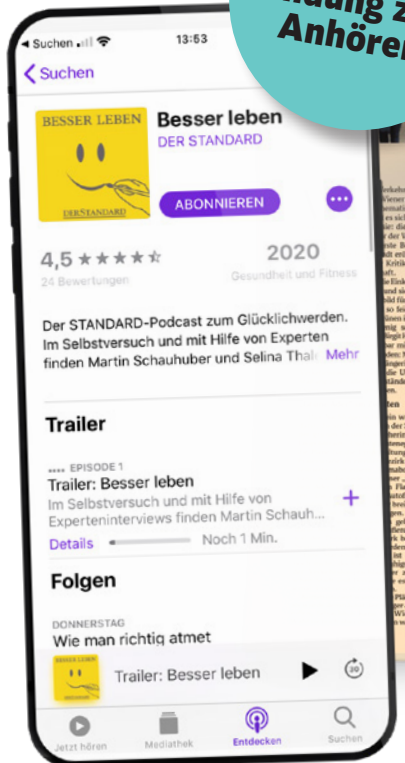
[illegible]dung z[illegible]
Anhören

◂ Suchen
13:53
< Suchen

BESSER LEBEN
DERSTANDARD
Besser leben
DER STANDARD
ABONNIEREN
•••

4,5 ★★★★☆
24 Bewertungen
2020
Gesundheit und Fitness

Der STANDARD-Podcast zum Glücklichwerden. Im Selbstversuch und mit Hilfe von Experten finden Martin Schauhuber und Selina Thal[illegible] Mehr

Trailer

•••• EPISODE 1
Trailer: Besser leben
Im Selbstversuch und mit Hilfe von Experteninterviews finden Martin Schauh...
+
Details
Noch 1 Min.

Folgen

DONNERSTAG
Wie man richtig atmet

BESSER LEBEN
Trailer: Besser leben
30

Jetzt hören
Mediathek
Entdecken
Suchen